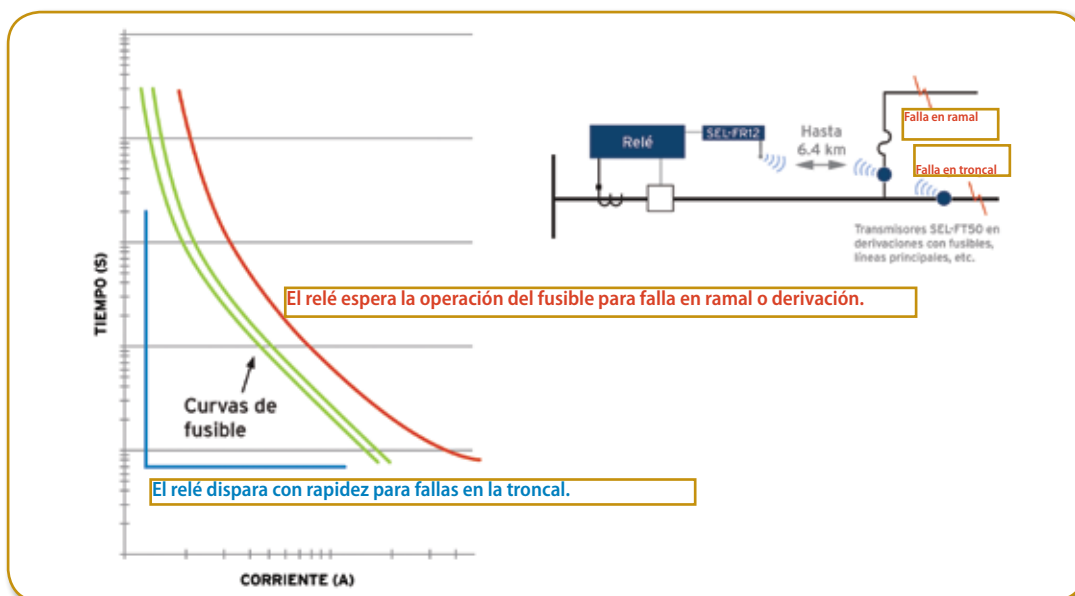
Relé

SEL-FR12

Hasta 6.4 km

Falla en ramal

Falla en troncal

Transmisores SEL-FT50 en derivaciones con fusibles, líneas principales, etc.

TIEMPO (S)

El relé espera la operación del fusible para falla en ramal o derivación.

Curvas de fusible

El relé dispara con rapidez para fallas en la troncal.

CORRIENTE (A)